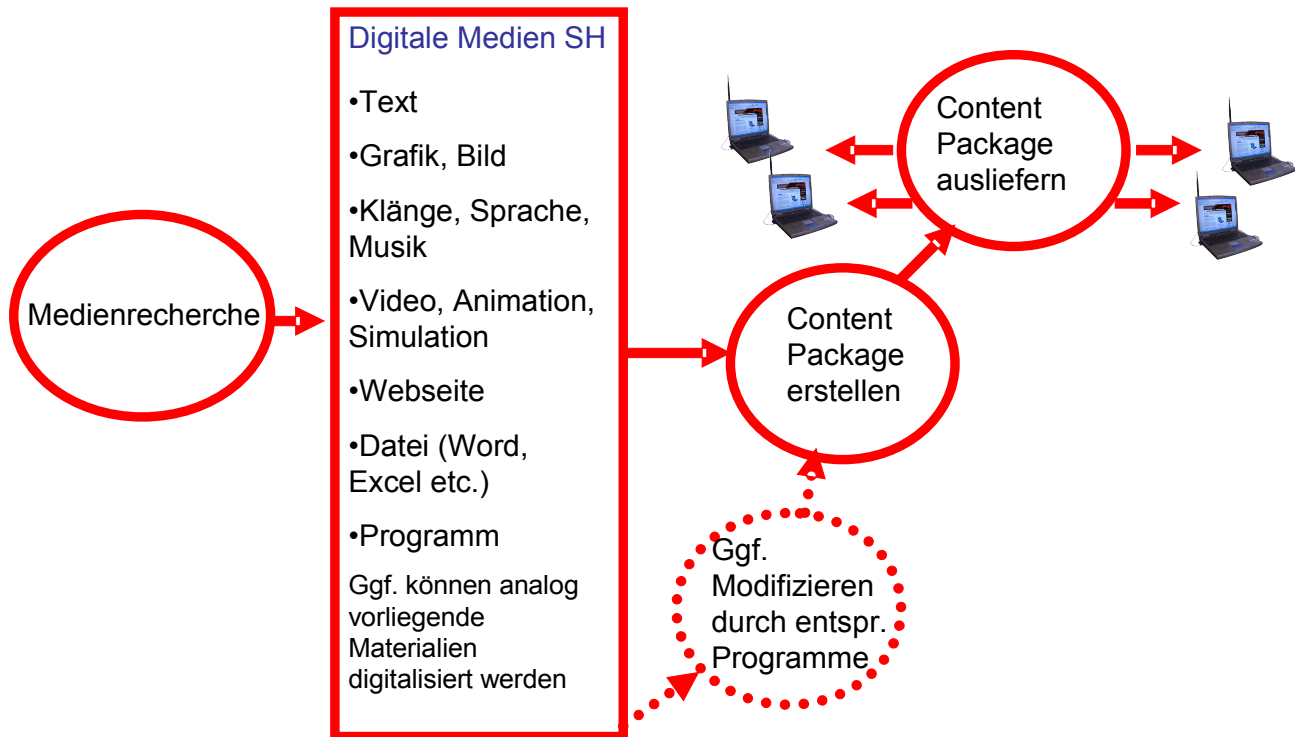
Medienrecherche

Digitale Medien SH

•Text

•Grafik, Bild

•Klänge, Sprache, Musik

•Video, Animation, Simulation

•Webseite

•Datei (Word, Excel etc.)

•Programm

Ggf. können analog vorliegende Materialien digitalisiert werden

Content Package erstellen

Content Package ausliefern

Ggf. Modifizieren durch entspr. Programme